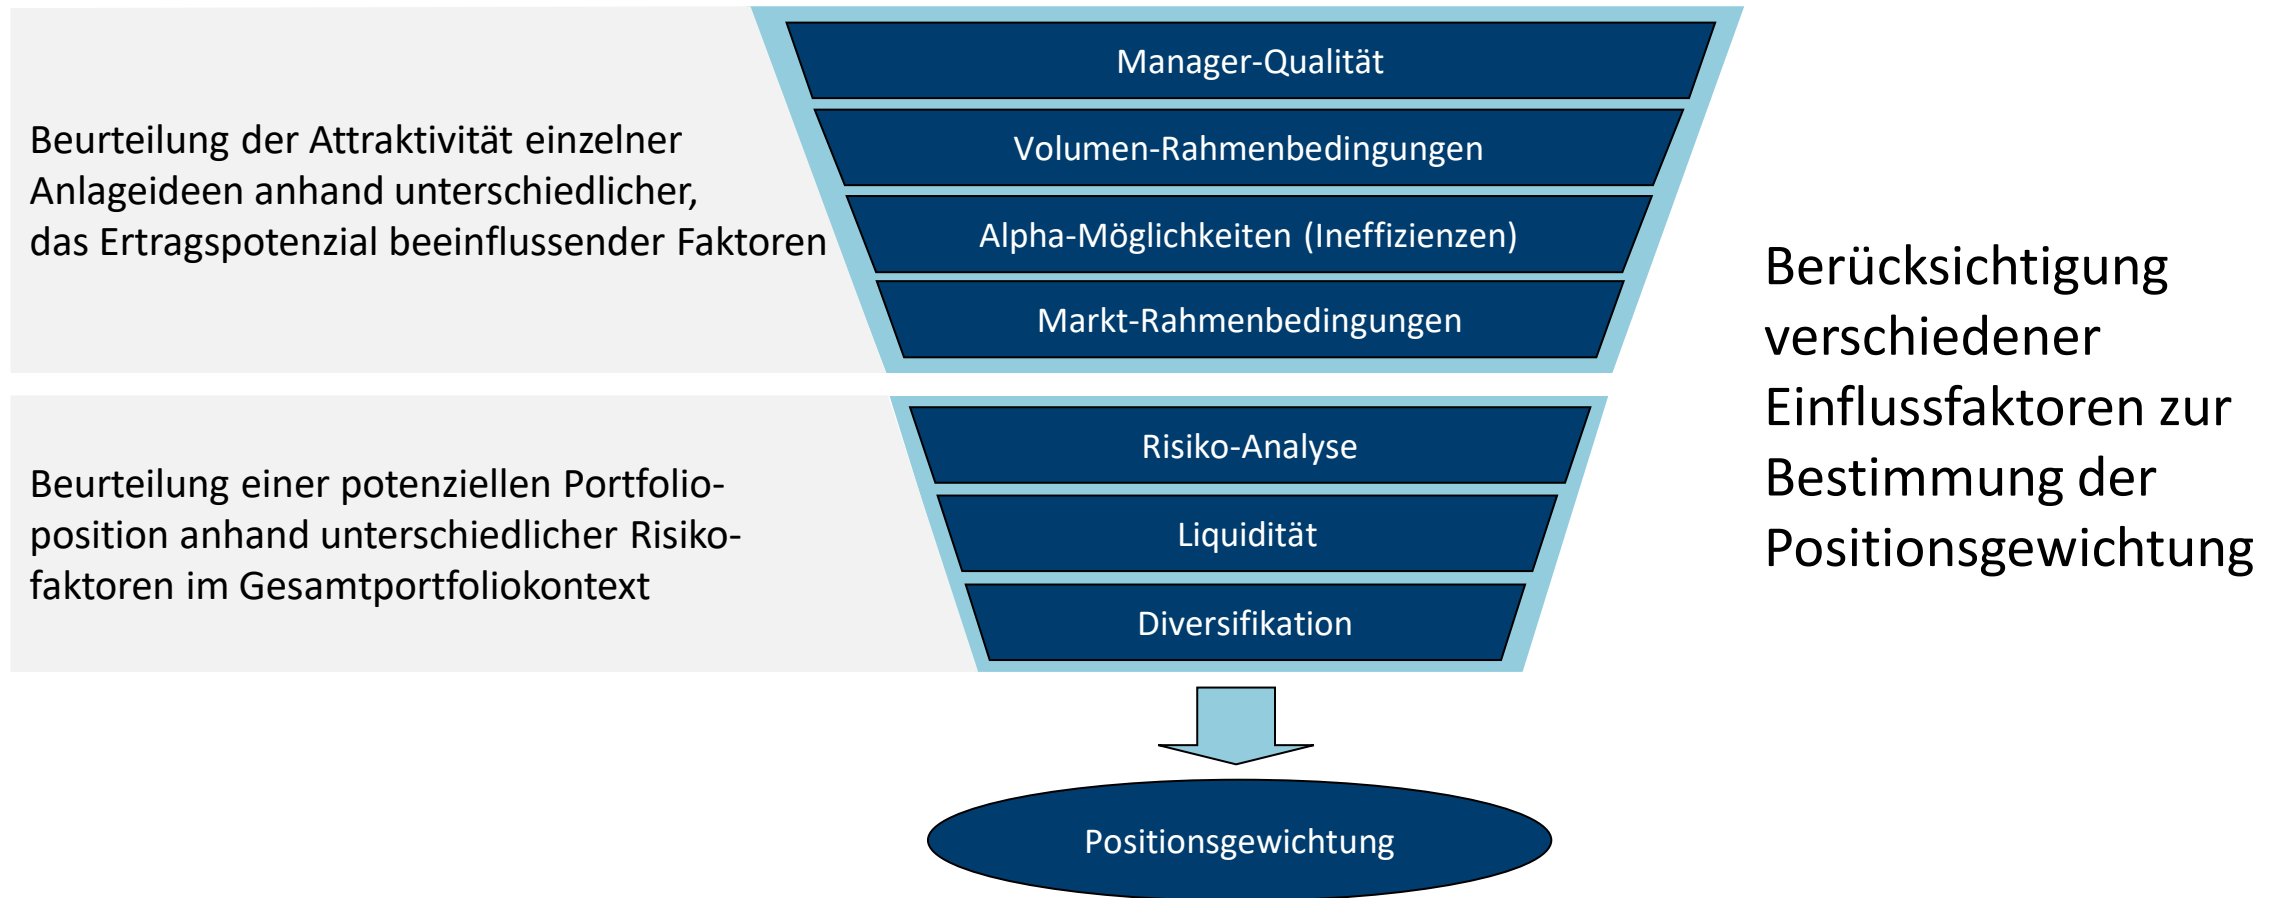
Beurteilung der Attraktivität einzelner Anlageideen anhand unterschiedlicher, das Ertragspotenzial beeinflussender Faktoren

Manager-Qualität

Volumen-Rahmenbedingungen

Alpha-Möglichkeiten (Ineffizienzen)

Markt-Rahmenbedingungen

Beurteilung einer potenziellen Portfolioposition anhand unterschiedlicher Risikofaktoren im Gesamtportfoliokontext

Risiko-Analyse

Liquidität

Diversifikation

Berücksichtigung verschiedener Einflussfaktoren zur Bestimmung der Positionsgewichtung

Positionsgewichtung